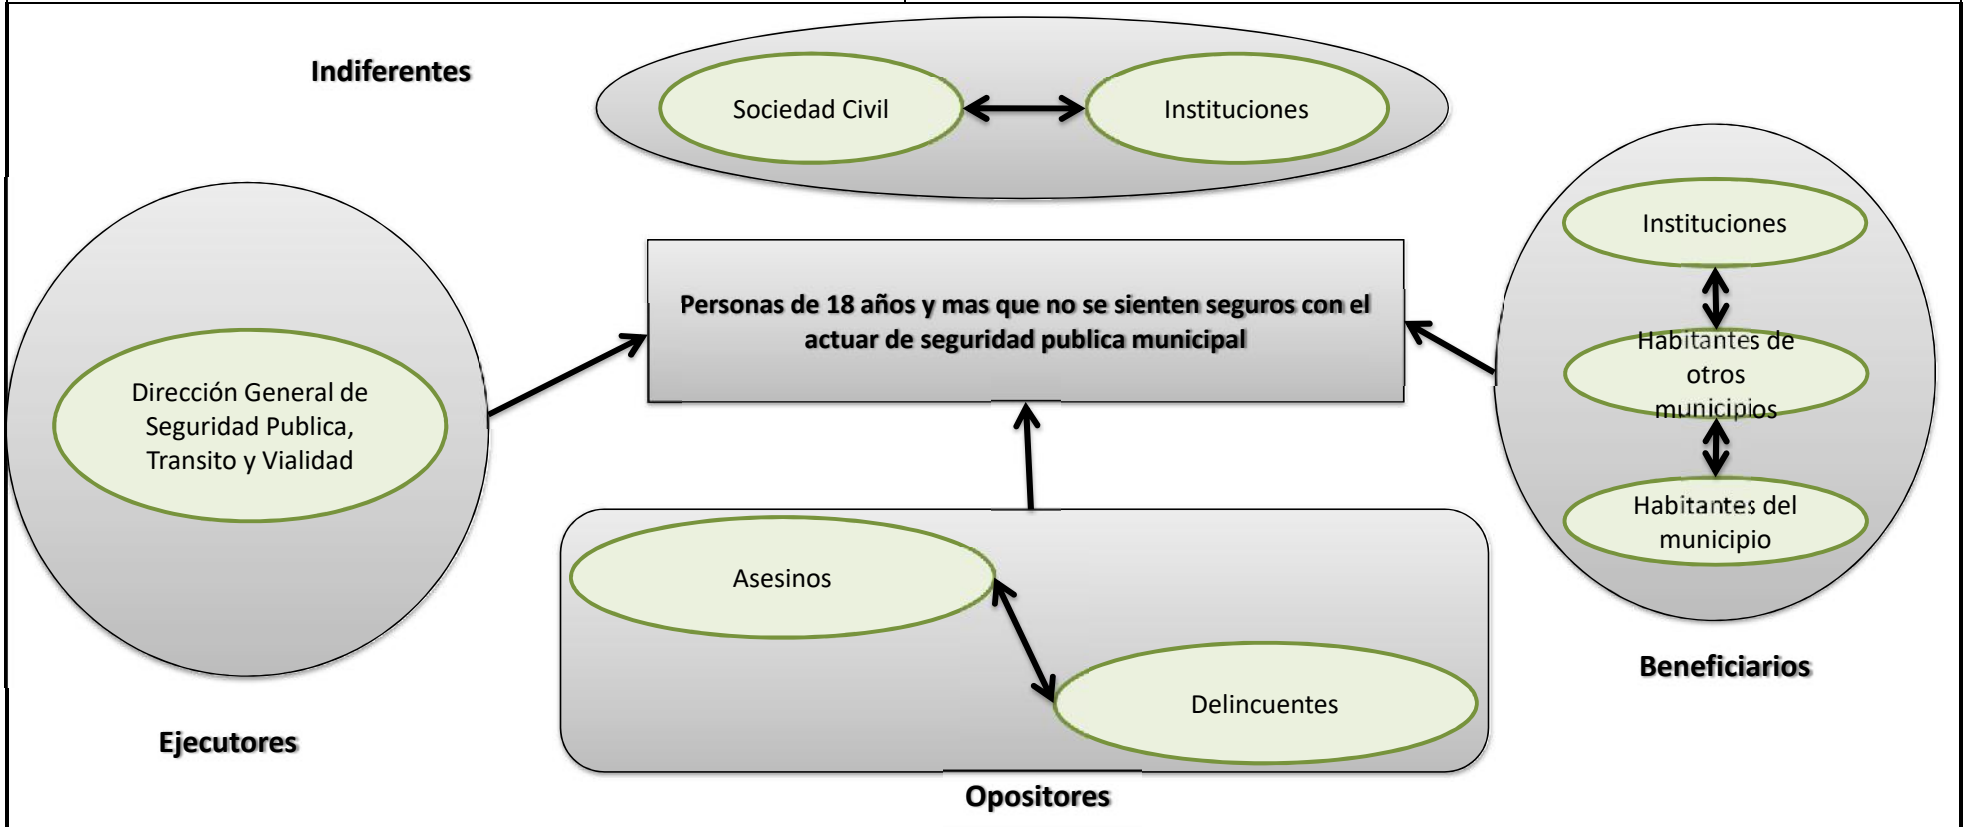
Indiferentes

Sociedad Civil

Instituciones

Dirección General de Seguridad Publica, Transito y Vialidad

Personas de 18 años y mas que no se sienten seguros con el actuar de seguridad publica municipal

Instituciones

Habitantes de otros municipios

Habitantes del municipio

Asesinos

Delincuentes

Beneficiarios

Ejecutores

Opositores